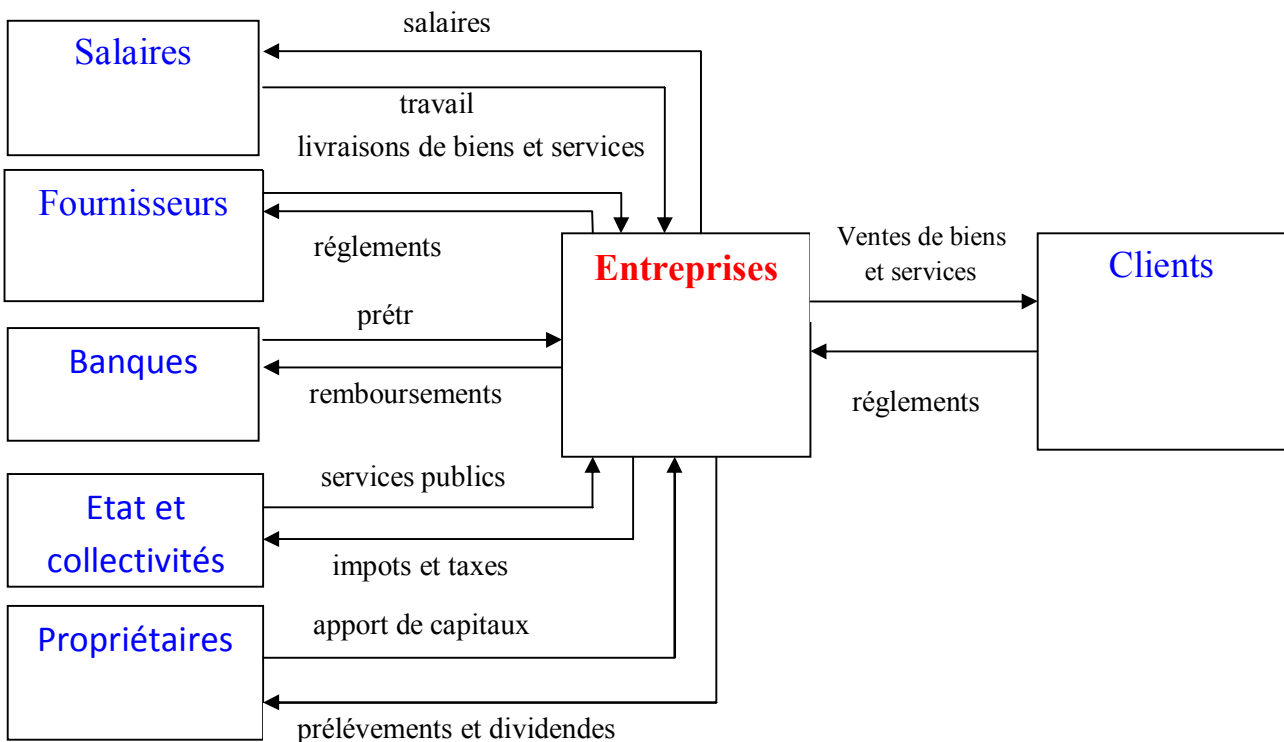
Salaires

salaires

travail

livraisons de biens et services

Fournisseurs

réglements

Banques

prétr

remboursements

Etat et collectivités

services publics

impots et taxes

Propriétaires

apport de capitaux

prélévements et dividendes

Entreprises

Ventes de biens et services

réglements

Clients